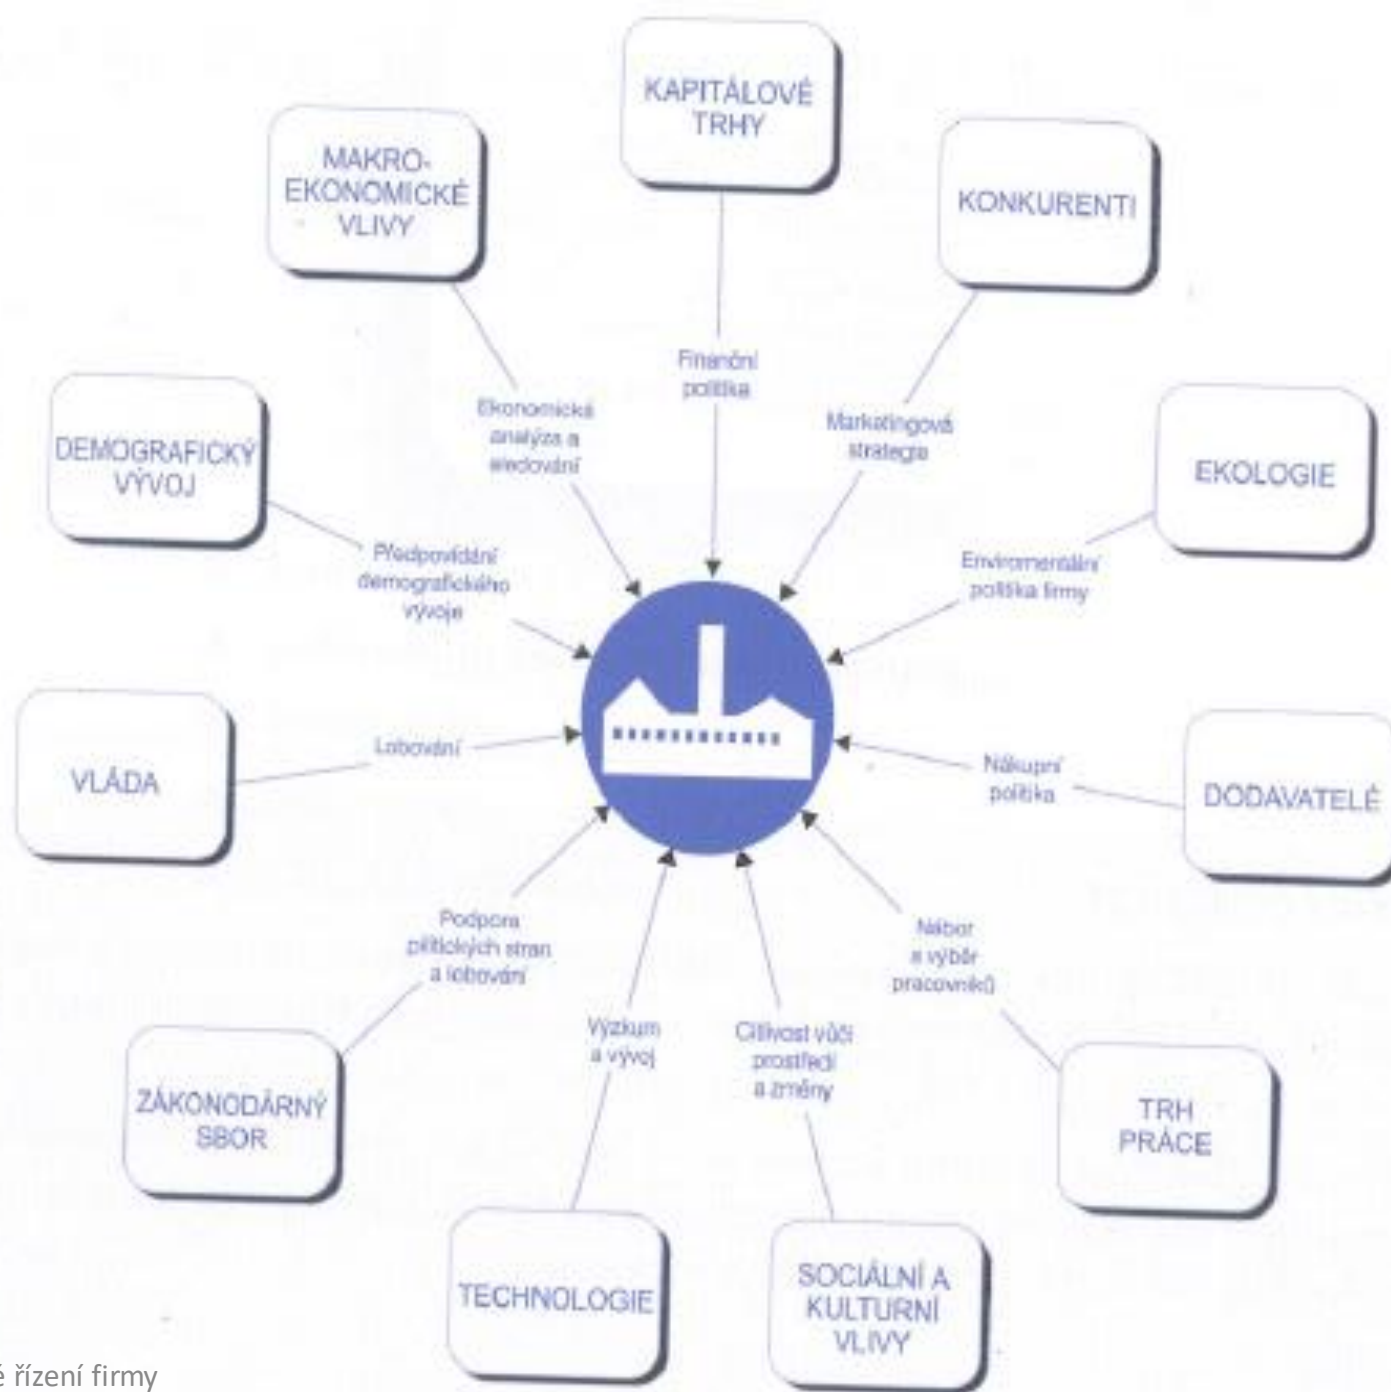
KAPITÁLOVÉ TRHY

MAKRO-EKONOMICKÉ VLIVY

KONKURENTI

Finanční politika

Ekonomická analýza a sledování

Marketingová strategie

DEMOGRAFICKÝ VÝVOJ

EKOLOGIE

Předpovídání demografického vývoje

Enviromentální politika firmy

VLÁDA

Lobování

Nákupní politika

DODAVATELÉ

Podpora politických stran a lobování

Nábor a výběr pracovníků

Výzkum a vývoj

Citlivost vůči prostředí a změny

ZÁKONODÁRNÝ SBOR

TRH PRÁCE

TECHNOLOGIE

SOCIÁLNÍ A KULTURNÍ VLIVY

é řízení firmy